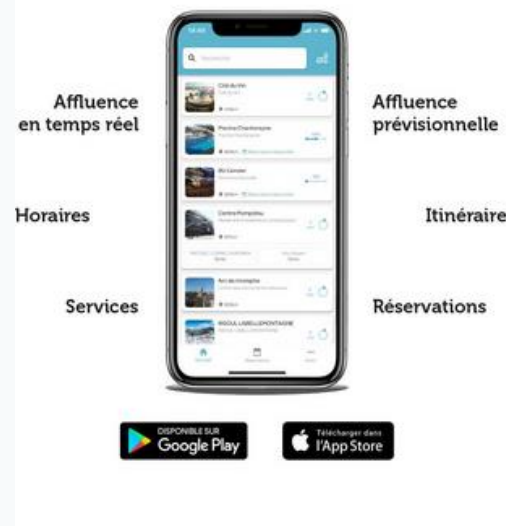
Affluence en temps réel

Affluence prévisionnelle

Horaires

Itinéraire

Services

Réservations

Cité du Vin

Piscine Chartreuse

Bd Canopé

Centre Pompidou

Arc de triomphe

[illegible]

DISPONIBLE SUR Google Play

Télécharger dans l'App Store